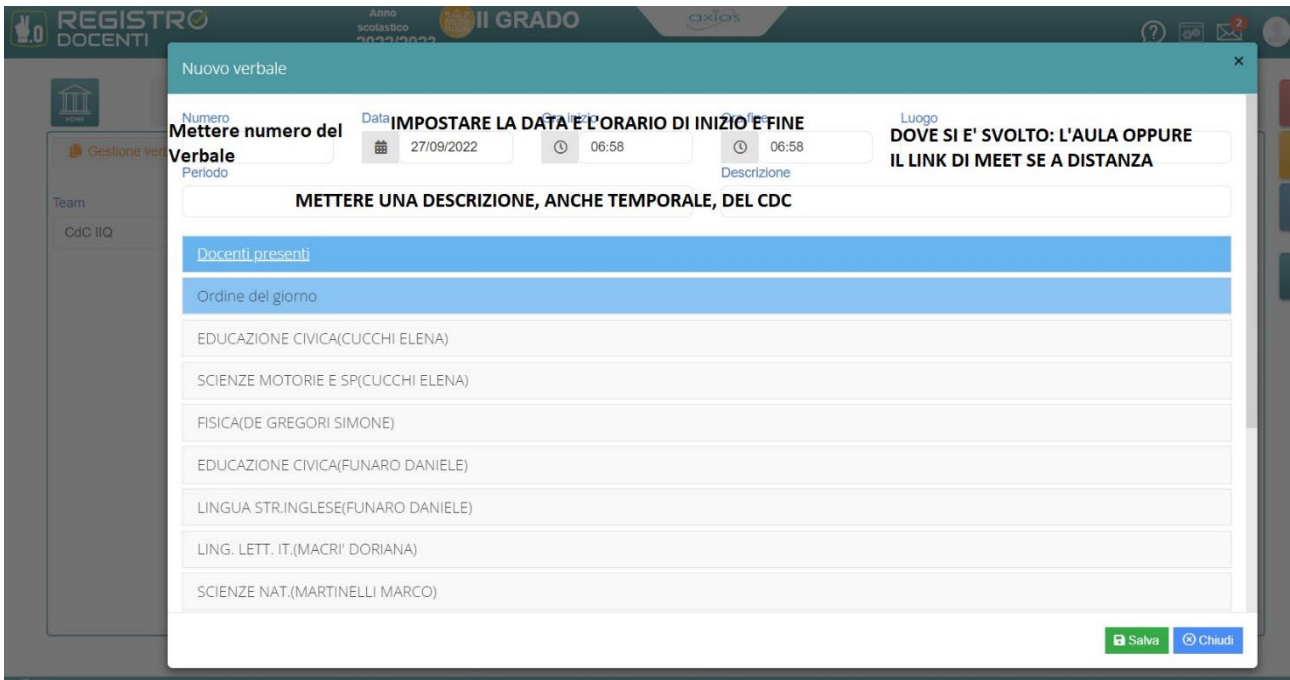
REGISTRO DOCENTI

Anno scolastico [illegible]

II GRADO

axios

Nuovo verbale

×

Numero

Mettere numero del Verbale

Data

IMPOSTARE LA DATA E L'ORARIO DI INIZIO E FINE

27/09/2022

06:58

06:58

Luogo

DOVE SI E' SVOLTO: L'AULA OPPURE IL LINK DI MEET SE A DISTANZA

Periodo

Descrizione

METTERE UNA DESCRIZIONE, ANCHE TEMPORALE, DEL CDC

Gestione verb

Team

CdC IIQ

Docenti presenti

Ordine del giorno

EDUCAZIONE CIVICA(CUCCHI ELENA)

SCIENZE MOTORIE E SP(CUCCHI ELENA)

FISICA(DE GREGORI SIMONE)

EDUCAZIONE CIVICA(FUNARO DANIELE)

LINGUA STR.INGLESE(FUNARO DANIELE)

LING. LETT. IT.(MACRI' DORIANA)

SCIENZE NAT.(MARTINELLI MARCO)

Salva

Chiudi